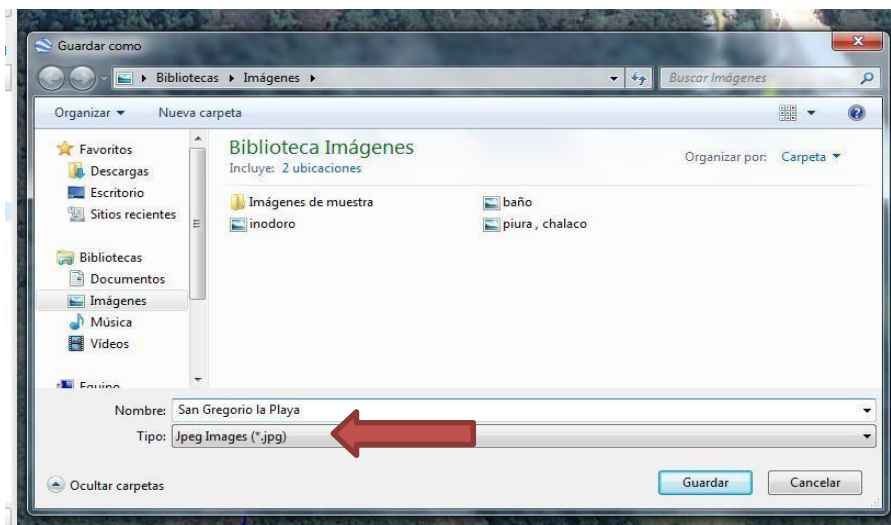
Guardar como

Bibliotecas ▸ Imágenes ▸

Buscar Imágenes

Organizar ▾ Nueva carpeta

Favoritos
Descargas
Escritorio
Sitios recientes

Bibliotecas
Documentos
Imágenes
Música
Vídeos

Equipo

Biblioteca Imágenes
Incluye: 2 ubicaciones

Organizar por: Carpeta ▾

Imágenes de muestra
inodoro
baño
piura , chalaco

Nombre: San Gregorio la Playa
Tipo: Jpeg Images (*.jpg)

Ocultar carpetas

Guardar
Cancelar